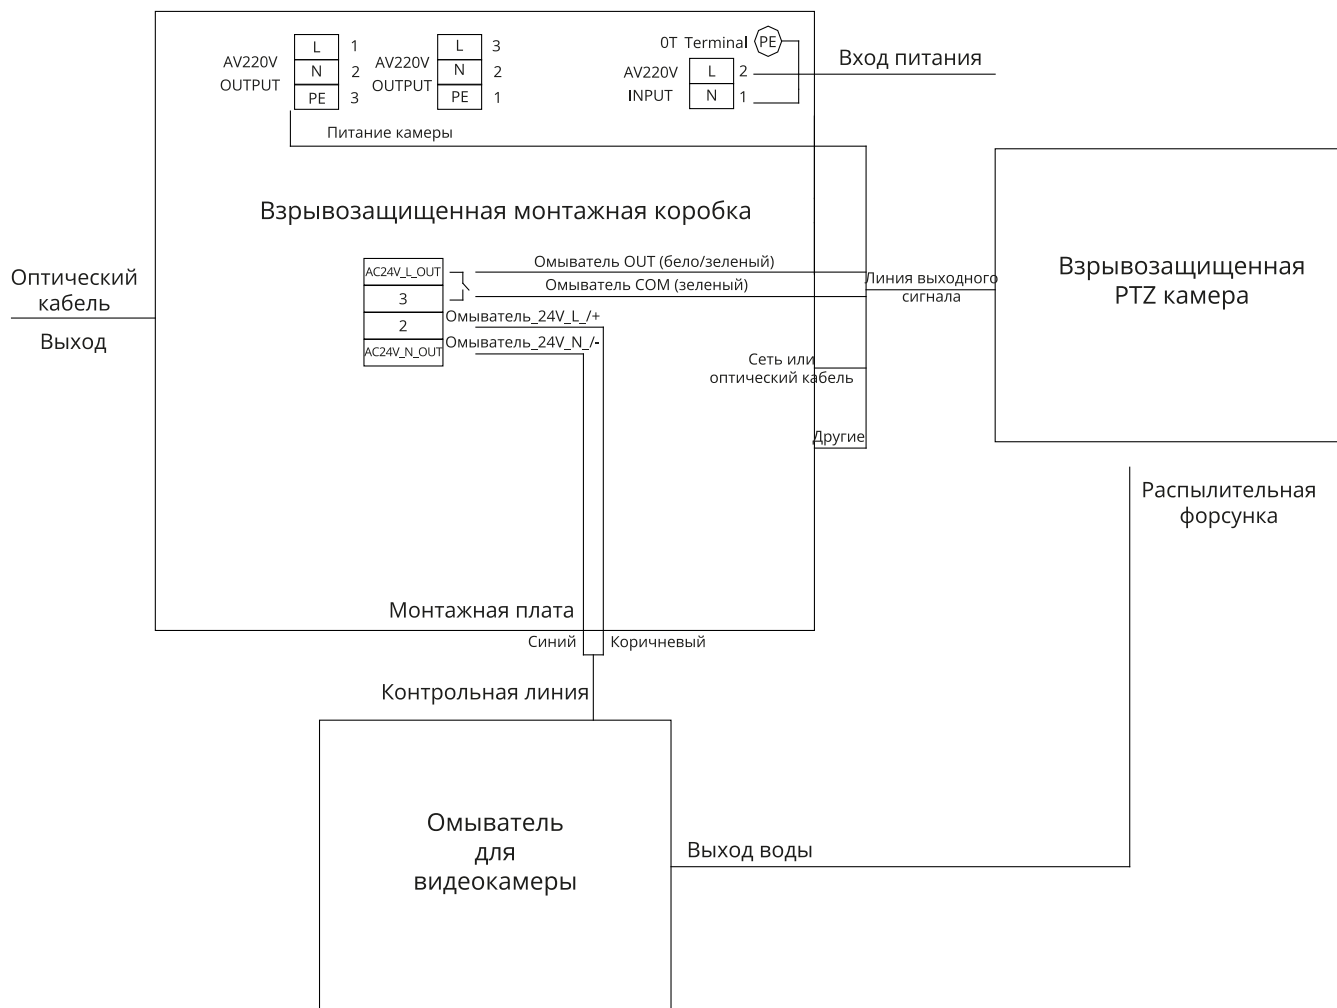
AV220V OUTPUT

| L | 1 |
|---|---|
| N | 2 |
| PE | 3 |

AV220V OUTPUT

| L | 3 |
|---|---|
| N | 2 |
| PE | 1 |

0T Terminal PE

AV220V INPUT

| L | 2 |
|---|---|
| N | 1 |

Вход питания

Питание камеры

Взрывозащищенная монтажная коробка

Оптический кабель

Выход

| AC24V_L_OUT |
|---|
| 3 |
| 2 |
| AC24V_N_OUT |

Омыватель OUT (бело/зеленый)

Омыватель COM (зеленый)

Омыватель_24V_L_/+

Омыватель_24V_N_/-

Линия выходного сигнала

Взрывозащищенная PTZ камера

Сеть или оптический кабель

Другие

Распылительная форсунка

Монтажная плата

Синий

Коричневый

Контрольная линия

Омыватель для видеокамеры

Выход воды